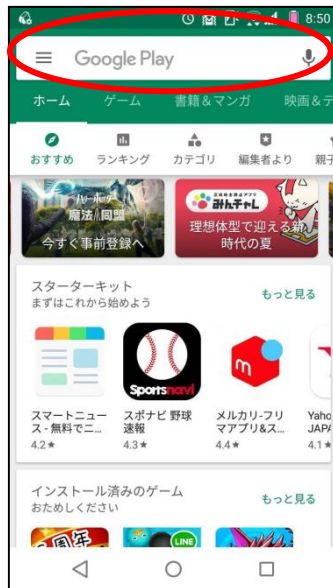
8:50

Google Play

ホーム　ゲーム　書籍＆マンガ　映画＆テ

おすすめ　ランキング　カテゴリ　編集者より　親子

ハリー・ポッター 魔法同盟
今すぐ事前登録へ

みんチャレ
理想体型で迎える新しい時代の夏

スターターキット
まずはこれから始めよう
もっと見る

スマートニュース - 無料でニ...
4.2★

Sportsnavi
スポナビ 野球速報
4.3★

メルカリ-フリマアプリ＆ス...
4.4★

Yaho JAPA
4.1★

インストール済みのゲーム
おためしください
もっと見る

LINE